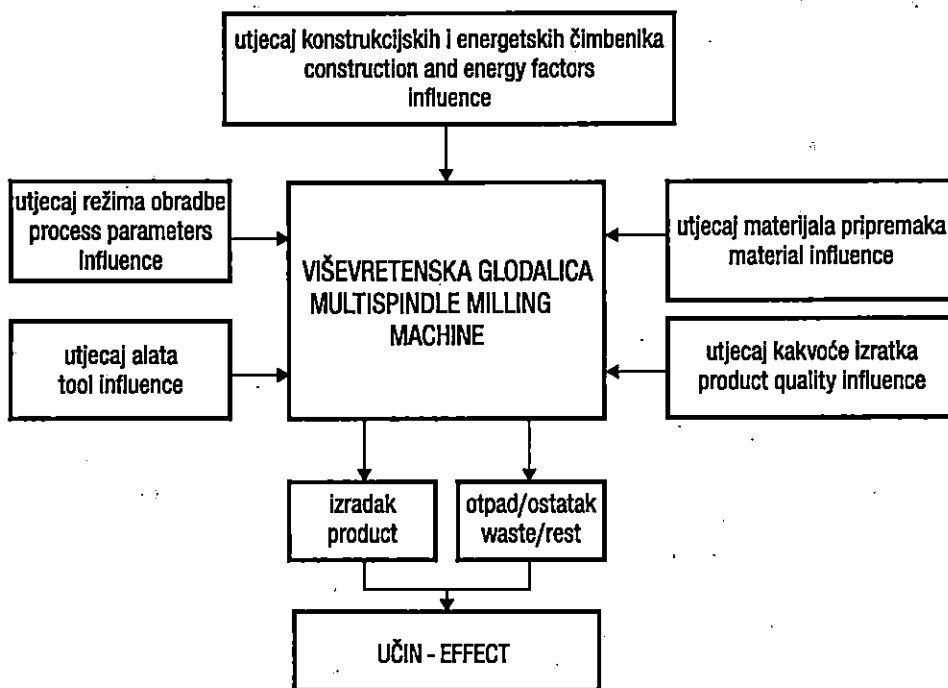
utjecaj konstrukcijskih i energetskih čimbenika
construction and energy factors
influence

utjecaj režima obradbe
process parameters
influence

VIŠEVRETENSKA GLODALICA
MULTISPINDLE MILLING
MACHINE

utjecaj materijala pripremaka
material influence

utjecaj alata
tool influence

utjecaj kakvoće izratka
product quality influence

izradak
product

otpad/ostatak
waste/rest

UČIN - EFFECT